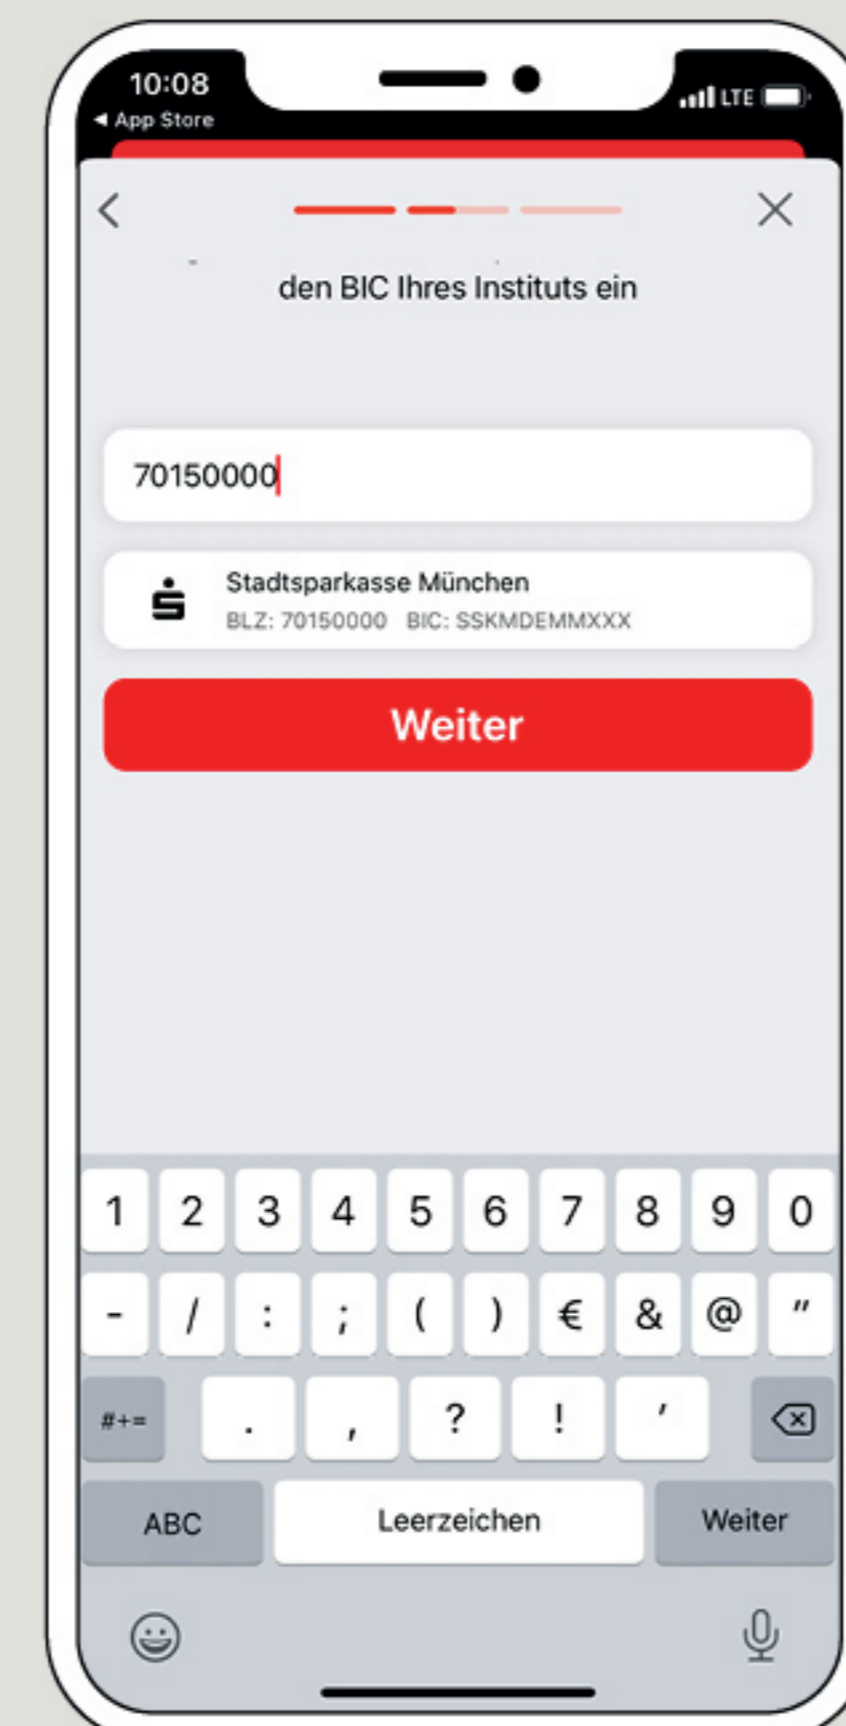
10:08
◄ App Store
LTE

den BIC Ihres Instituts ein

70150000

Stadtsparkasse München
BLZ: 70150000 BIC: SSKMDEMMXXX

Weiter

1 2 3 4 5 6 7 8 9 0
- / : ; ( ) € & @ "
#+= . , ? ! '
ABC Leerzeichen Weiter